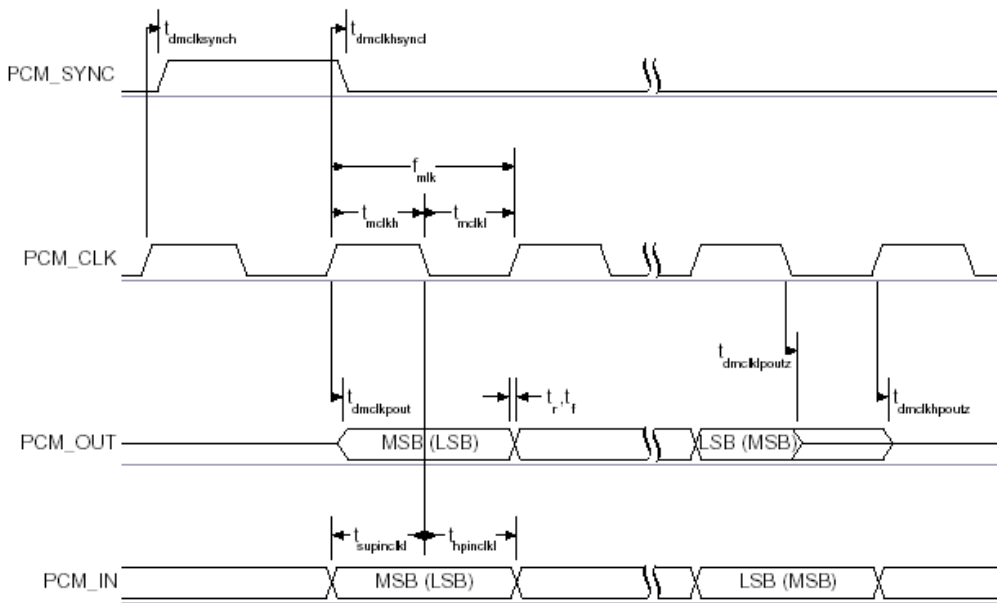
$t_{dmclksynch}$

$t_{dmclkhsyncl}$

PCM_SYNC

$f_{mlk}$

$t_{mclkh}$

$t_{mclkl}$

PCM_CLK

$t_{dmclklpoutz}$

$t_{dmclkpout}$

$t_r, t_f$

$t_{dmclkhpoutz}$

PCM_OUT

MSB (LSB)

LSB (MSB)

$t_{supinclkl}$

$t_{hpinclkl}$

PCM_IN

MSB (LSB)

LSB (MSB)